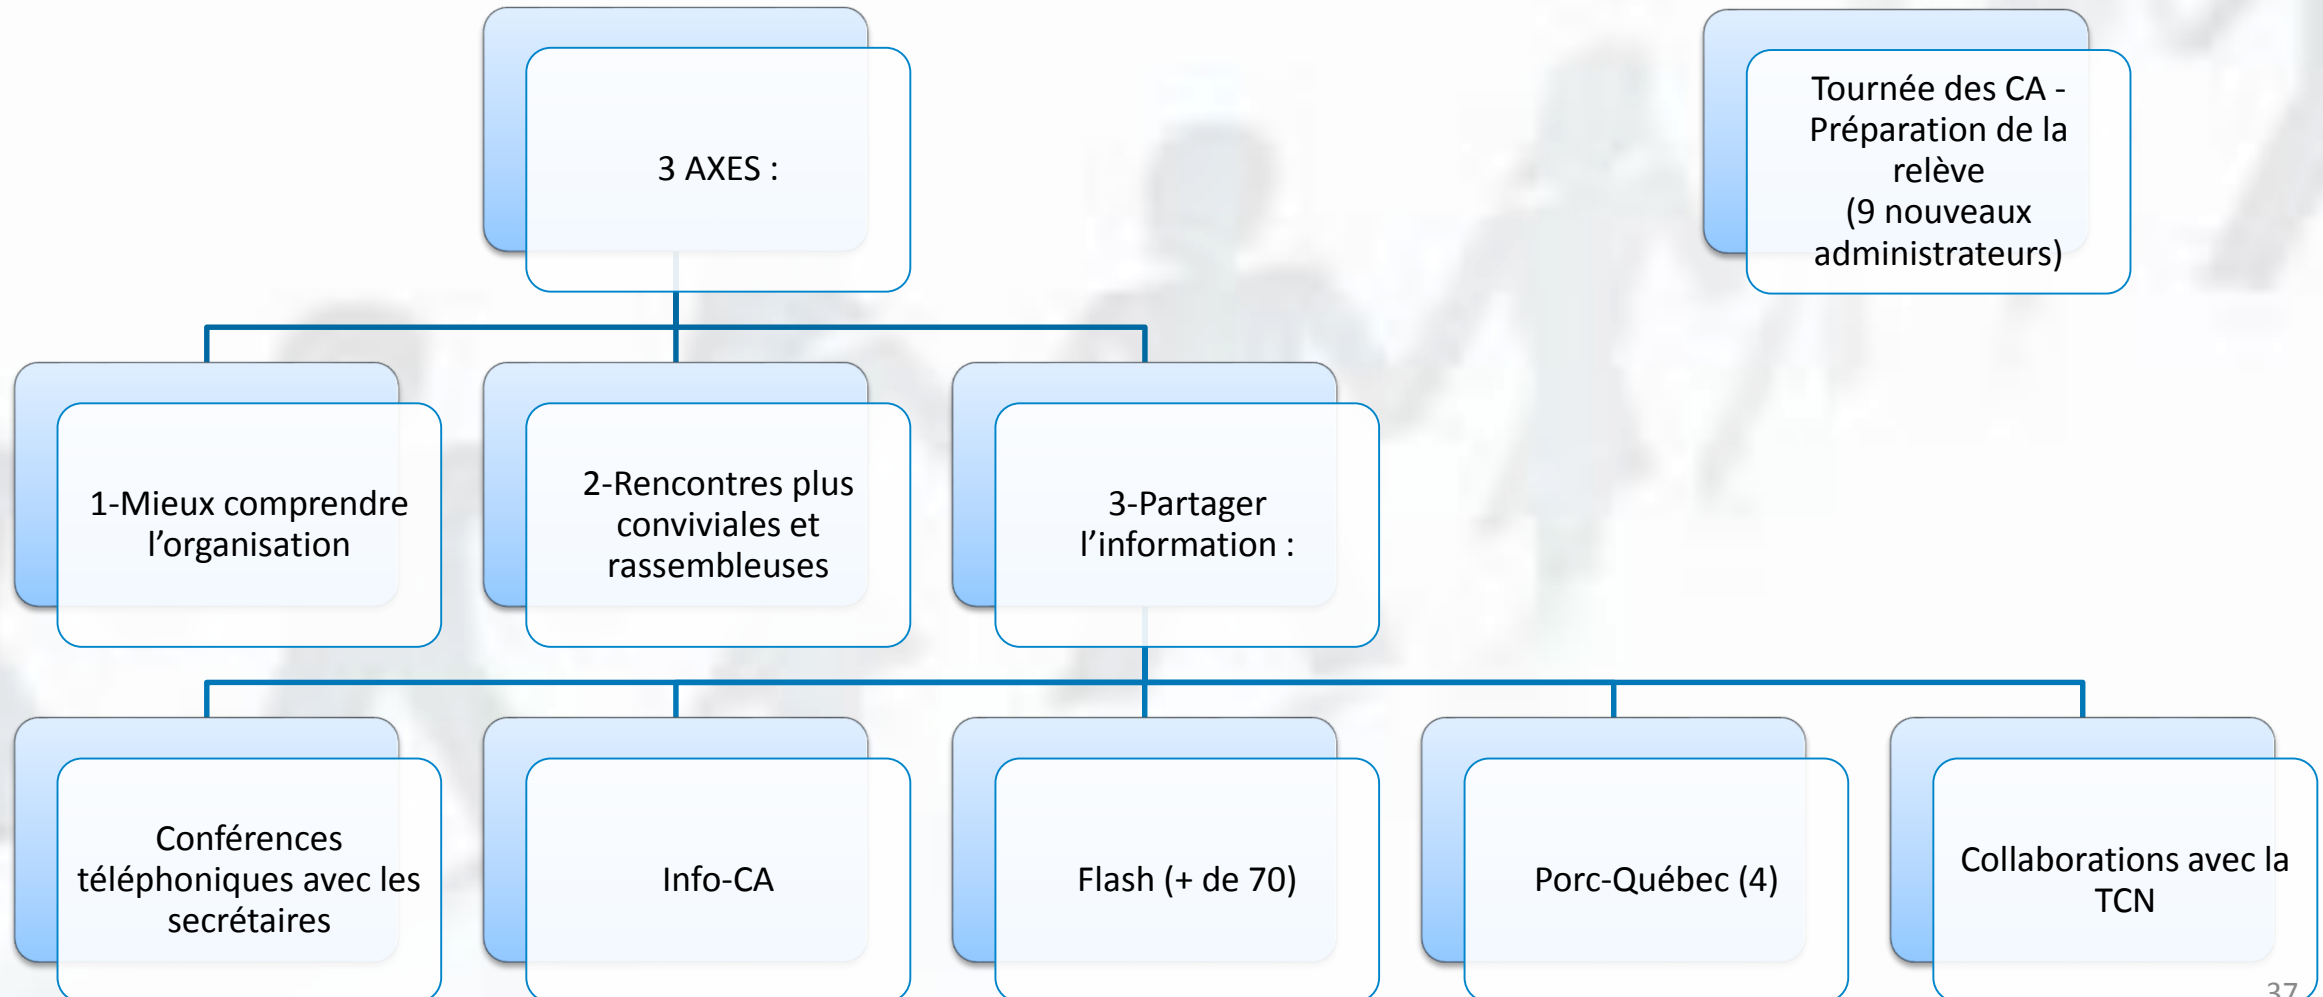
3 AXES :

Tournée des CA - Préparation de la relève
(9 nouveaux administrateurs)

1-Mieux comprendre l’organisation

2-Rencontres plus conviviales et rassembleuses

3-Partager l’information :

Conférences téléphoniques avec les secrétaires

Info-CA

Flash (+ de 70)

Porc-Québec (4)

Collaborations avec la TCN

37